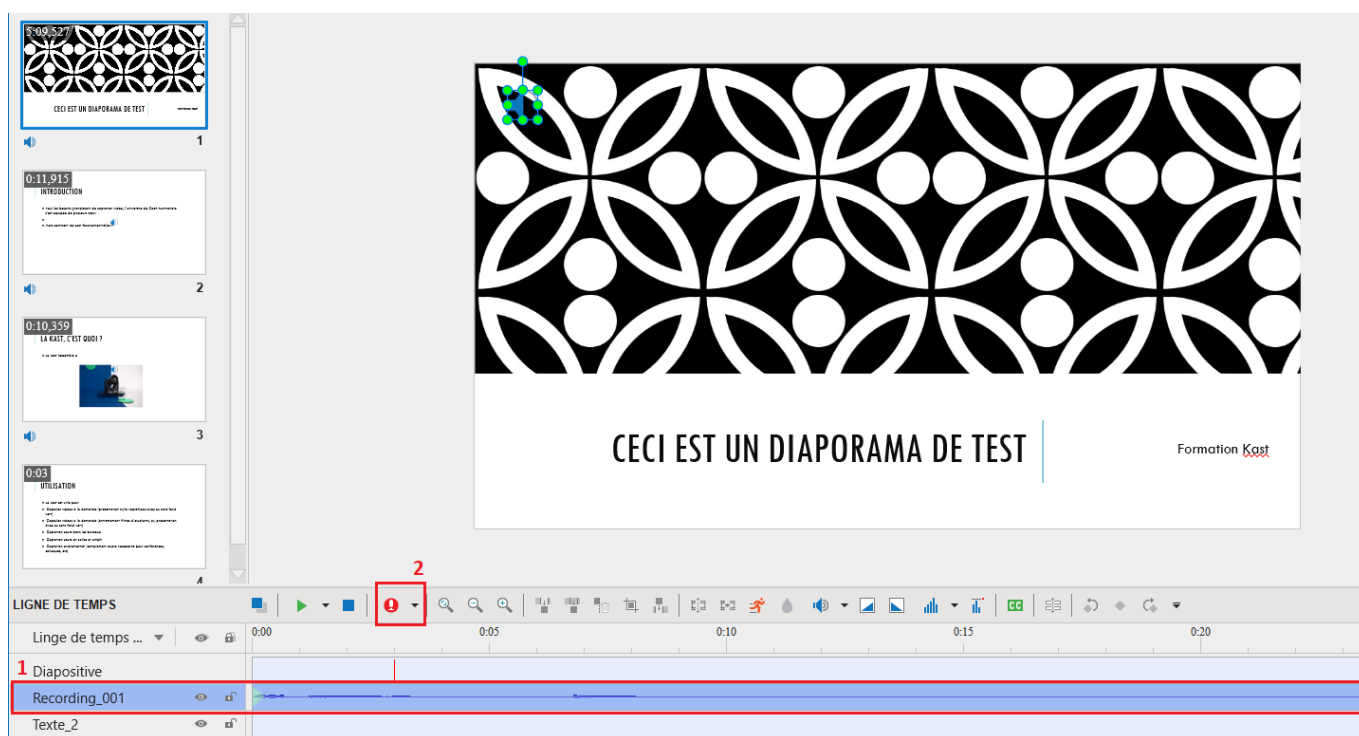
5:09,527
CECI EST UN DIAPORAMA DE TEST
1

0:11,915
INTRODUCTION
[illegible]
2

0:10,359
LA KAST, C'EST QUOI ?
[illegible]
3

0:03
UTILISATION
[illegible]
4

CECI EST UN DIAPORAMA DE TEST

Formation Kast

2

LIGNE DE TEMPS

Linge de temps ...

0:00
0:05
0:10
0:15
0:20

1 Diapositive
Recording_001
Texte_2